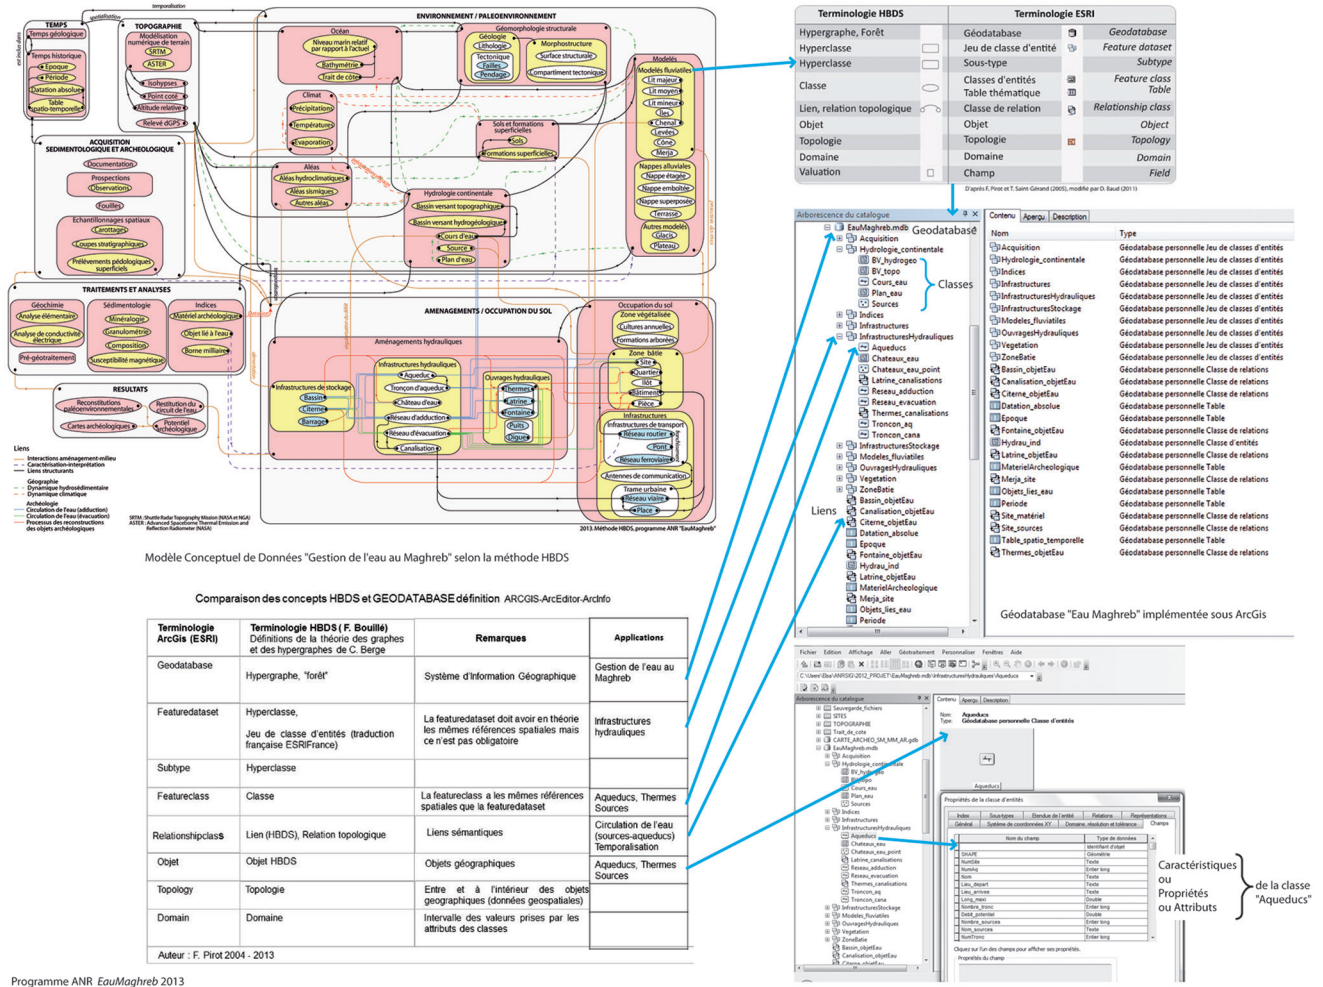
TEMPS
Temps géologique
Temps historique
Epoque
Période
Datation absolue
Table spatio-temporelle

TOPOGRAPHIE
Modélisation numérique de terrain
SRTM
ASTER
Isohypses
Point coté
Altitude relative
Relevé dGPS

ENVIRONNEMENT / PALEOENVIRONNEMENT
Océan
Niveau marin relatif par rapport à l'actuel
Bathymétrie
Trait de côte
Géomorphologie structurale
Géologie
Lithologie
Tectonique
Failles
Pendage
Morphostructure
Surface structurale
Compartiment tectonique
Modèles
Modèles fluviatiles
Lit majeur
Lit moyen
Lit mineur
Iles
Chenal
Levées
Cône
Méja
Nappes alluviales
Nappe étagée
Nappe emboîtée
Nappe superposée
Terrasse
Autres modèles
Glacis
Plateau
Climat
Précipitations
Température
Evaporation
Sols et formations superficielles
Sols
Formations superficielles
Aléas
Aléas hydroclimatiques
Aléas sismiques
Autres aléas
Hydrologie continentale
Bassin versant topographique
Bassin versant hydrogéologique
Cours d'eau
Source
Plan d'eau

ACQUISITION SEDIMENTOLOGIQUE ET ARCHEOLOGIQUE
Documentation
Prospections
Observations
Fouilles
Echantillonnages spatiaux
Carottages
Coupes stratigraphiques
Prélèvements pédologiques superficiels

TRAITEMENTS ET ANALYSES
Géochimie
Analyse élémentaire
Analyse de conductivité électrique
Pré-géotraitement
Sédimentologie
Minéralogie
Granulométrie
Composition
Susceptibilité magnétique
Indices
Matériel archéologique
Objet lié à l'eau
Borne milliaire

RESULTATS
Reconstitutions paléoenvironnementales
Restitution du circuit de l'eau
Cartes archéologiques
Potentiel archéologique

AMENAGEMENTS / OCCUPATION DU SOL
Aménagements hydrauliques
Infrastructures de stockage
Bassin
Citerne
Barrage
Infrastructures hydrauliques
Aqueduc
Tronçon d'aqueduc
Château d'eau
Réseau d'adduction
Réseau d'évacuation
Canalisation
Ouvrages hydrauliques
Thermes
Latrine
Fontaine
Puits
Digue
Occupation du sol
Zone végétalisée
Cultures annuelles
Formations arborées
Zone bâtie
Site
Quartier
Ilot
Bâtiment
Pièce
Infrastructures
Infrastructures de transport
Réseau routier
Pont
Réseau ferroviaire
Antennes de communication
Trame urbaine
Réseau viaire
Place

Liens
Interactions aménagement-milieu
Caractéristique-interprétation
Liens structurants
Géographie
Dynamique hydrosédimentaire
Dynamique climatique
Archéologie
Circulation de l'eau (adduction)
Circulation de l'eau (évacuation)
Processus des reconstructions des objets archéologiques

SRTM : Shuttle Radar Topography Mission (NASA et NGA)
ASTER : Advanced Spaceborne Thermal Emission and Reflection Radiometer (NASA)
2013. Méthode HBDS, programme ANR "EauMaghreb"

Modèle Conceptuel de Données "Gestion de l'eau au Maghreb" selon la méthode HBDS

| Terminologie HBDS | | Terminologie ESRI | |
|---|---|---|---|
| Hypergraphe, Forêt | | Géodatabase | Geodatabase |
| Hyperclasse | | Jeu de classe d'entité | Feature dataset |
| Hyperclasse | | Sous-type | Subtype |
| Classe | | Classes d'entités / Table thématique | Feature class / Table |
| Lien, relation topologique | | Classe de relation | Relationship class |
| Objet | | Objet | Object |
| Topologie | | Topologie | Topology |
| Domaine | | Domaine | Domain |
| Valuation | | Champ | Field |

D'après F. Pirot et T. Saint-Gérand (2005), modifié par D. Baud (2011)

Arborescence du catalogue
EauMaghreb.mdb Geodatabase
Acquisition
Hydrologie_continentale
BV_hydrogeo
BV_topo
Cours_eau
Plan_eau
Sources
Classes
Indices
Infrastructures
InfrastructuresHydrauliques
Aqueducs
Chateaux_eau
Chateaux_eau_point
Latrine_canalisations
Reseau_adduction
Reseau_evacuation
Thermes_canalisations
Troncon_aq
Troncon_cana
InfrastructuresStockage
Modeles_fluviatiles
OuvragesHydrauliques
Vegetation
ZoneBatie
Bassin_objetEau
Canalisation_objetEau
Citerne_objetEau
Dation_absolue
Epoque
Fontaine_objetEau
Hydrau_ind
Latrine_objetEau
MaterielArcheologique
Merja_site
Objets_lies_eau
Periode
Liens

Contenu | Aperçu | Description
| Nom | Type |
|---|---|
| Acquisition | Géodatabase personnelle Jeu de classes d'entités |
| Hydrologie_continentale | Géodatabase personnelle Jeu de classes d'entités |
| Indices | Géodatabase personnelle Jeu de classes d'entités |
| Infrastructures | Géodatabase personnelle Jeu de classes d'entités |
| InfrastructuresHydrauliques | Géodatabase personnelle Jeu de classes d'entités |
| InfrastructuresStockage | Géodatabase personnelle Jeu de classes d'entités |
| Modeles_fluviatiles | Géodatabase personnelle Jeu de classes d'entités |
| OuvragesHydrauliques | Géodatabase personnelle Jeu de classes d'entités |
| Vegetation | Géodatabase personnelle Jeu de classes d'entités |
| ZoneBatie | Géodatabase personnelle Jeu de classes d'entités |
| Bassin_objetEau | Géodatabase personnelle Classe de relations |
| Canalisation_objetEau | Géodatabase personnelle Classe de relations |
| Citerne_objetEau | Géodatabase personnelle Classe de relations |
| Datation_absolue | Géodatabase personnelle Table |
| Epoque | Géodatabase personnelle Table |
| Fontaine_objetEau | Géodatabase personnelle Classe de relations |
| Hydrau_ind | Géodatabase personnelle Classe d'entités |
| Latrine_objetEau | Géodatabase personnelle Classe de relations |
| MaterielArcheologique | Géodatabase personnelle Table |
| Merja_site | Géodatabase personnelle Classe de relations |
| Objets_lies_eau | Géodatabase personnelle Table |
| Periode | Géodatabase personnelle Table |
| Site_matériel | Géodatabase personnelle Classe de relations |
| Site_sources | Géodatabase personnelle Classe de relations |
| Table_spatio_temporelle | Géodatabase personnelle Table |
| Thermes_objetEau | Géodatabase personnelle Classe de relations |

Géodatabase "Eau Maghreb" implémentée sous ArcGis

Comparaison des concepts HBDS et GEODATABASE définition ARCGIS-ArcEditor-ArcInfo

| Terminologie ArcGis (ESRI) | Terminologie HBDS ( F. Bouillé) Définitions de la théorie des graphes et des hypergraphes de C. Berge | Remarques | Applications |
|---|---|---|---|
| Geodatabase | Hypergraphe, "forêt" | Système d'Information Géographique | Gestion de l'eau au Maghreb |
| Featuredataset | Hyperclasse, Jeu de classe d'entités (traduction française ESRIFrance) | La featuredataset doit avoir en théorie les mêmes références spatiales mais ce n'est pas obligatoire | Infrastructures hydrauliques |
| Subtype | Hyperclasse | | |
| Featureclass | Classe | La featureclass a les mêmes références spatiales que la featuredataset | Aqueducs, Thermes Sources |
| Relationshipclass | Lien (HBDS), Relation topologique | Liens sémantiques | Circulation de l'eau (sources-aqueducs) Temporalisation |
| Objet | Objet HBDS | Objets géographiques | Aqueducs, Thermes Sources |
| Topology | Topologie | Entre et à l'intérieur des objets geographiques (données geospatiales) | |
| Domain | Domaine | Intervalle des valeurs prises par les attributs des classes | |

Auteur : F. Pirot 2004 - 2013

Fichier Edition Affichage Aller Géotraitement Personnaliser Fenêtres Aide
Arborescence du catalogue
Sauvegarde_fichiers
SITES
TOPOGRAPHIE
Trait_de_cote
CARTE_ARCHEO_SM_MM_AR.gdb
EauMaghreb.mdb
Acquisition
Hydrologie_continentale
Indices
Infrastructures
InfrastructuresHydrauliques
Aqueducs
InfrastructuresStockage
Modeles_fluviatiles
OuvragesHydrauliques
Vegetation
ZoneBatie
Bassin_objetEau
Canalisation_objetEau
Contenu Aperçu Description
Nom: Aqueducs
Type: Géodatabase personnelle Classe d'entités
Aqueducs
Propriétés de la classe d'entités
Nom du champ | Type de données
SHAPE | Géométrie
NumSite | Texte
NumAq | Entier long
Nom | Texte
Lieu_depart | Texte
Lieu_arrivee | Texte
Long_maxi | Double
Debit_potentiel | Double
Nombre_sources | Entier long
Nom_sources | Texte
NumTronc | Entier long

Caractéristiques ou Propriétés ou Attributs de la classe "Aqueducs"

Programme ANR EauMaghreb 2013